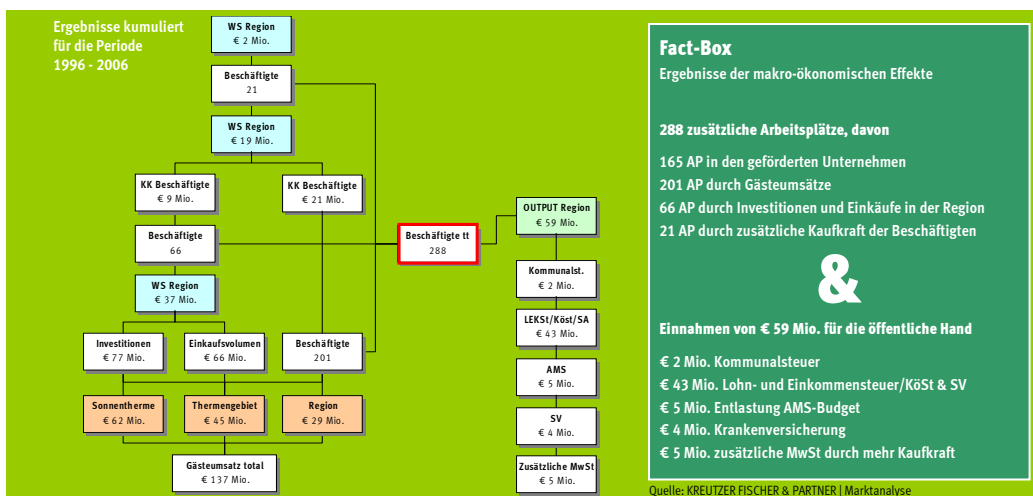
Ergebnisse kumuliert für die Periode 1996 - 2006

WS Region
€ 2 Mio.

Beschäftigte
21

WS Region
€ 19 Mio.

KK Beschäftigte
€ 9 Mio.

KK Beschäftigte
€ 21 Mio.

Beschäftigte
66

WS Region
€ 37 Mio.

Investitionen
€ 77 Mio.

Einkaufsvolumen
€ 66 Mio.

Beschäftigte
201

Sonnentherme
€ 62 Mio.

Thermengebiet
€ 45 Mio.

Region
€ 29 Mio.

Gästeumsatz total
€ 137 Mio.

Beschäftigte tt
288

OUTPUT Region
€ 59 Mio.

Kommunalst.
€ 2 Mio.

LEKSt/Köst/SA
€ 43 Mio.

AMS
€ 5 Mio.

SV
€ 4 Mio.

Zusätzliche MwSt
€ 5 Mio.

Fact-Box
Ergebnisse der makro-ökonomischen Effekte

288 zusätzliche Arbeitsplätze, davon

165 AP in den geförderten Unternehmen
201 AP durch Gästeumsätze
66 AP durch Investitionen und Einkäufe in der Region
21 AP durch zusätzliche Kaufkraft der Beschäftigten

&

Einnahmen von € 59 Mio. für die öffentliche Hand

€ 2 Mio. Kommunalsteuer
€ 43 Mio. Lohn- und Einkommensteuer/KöSt & SV
€ 5 Mio. Entlastung AMS-Budget
€ 4 Mio. Krankenversicherung
€ 5 Mio. zusätzliche MwSt durch mehr Kaufkraft

Quelle: KREUTZER FISCHER & PARTNER | Marktanalyse